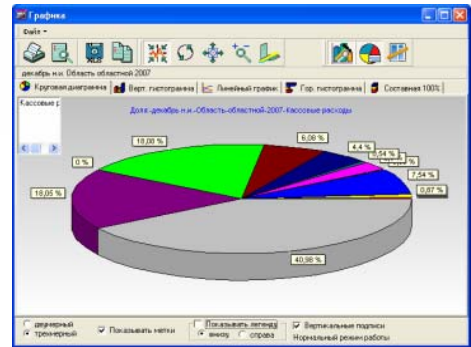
Графика

Файл ▾

декабрь н.и. Область областной 2007

Круговая диаграмма | Верт. гистограмма | Линейный график | Гор. гистограмма | Составная 100%

Кассовые р

Доля -декабрь н.и.-Область-областной-2007-Кассовые расходы

19,00 %

0 %

6,09 %

4,4 %

1,54 %

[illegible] %

7,54 %

0,87 %

18,05 %

40,98 %

двумерный
трехмерный

Показывать метки

Показывать легенду
внизу
справа

Вертикальные подписи

Нормальный режим работы